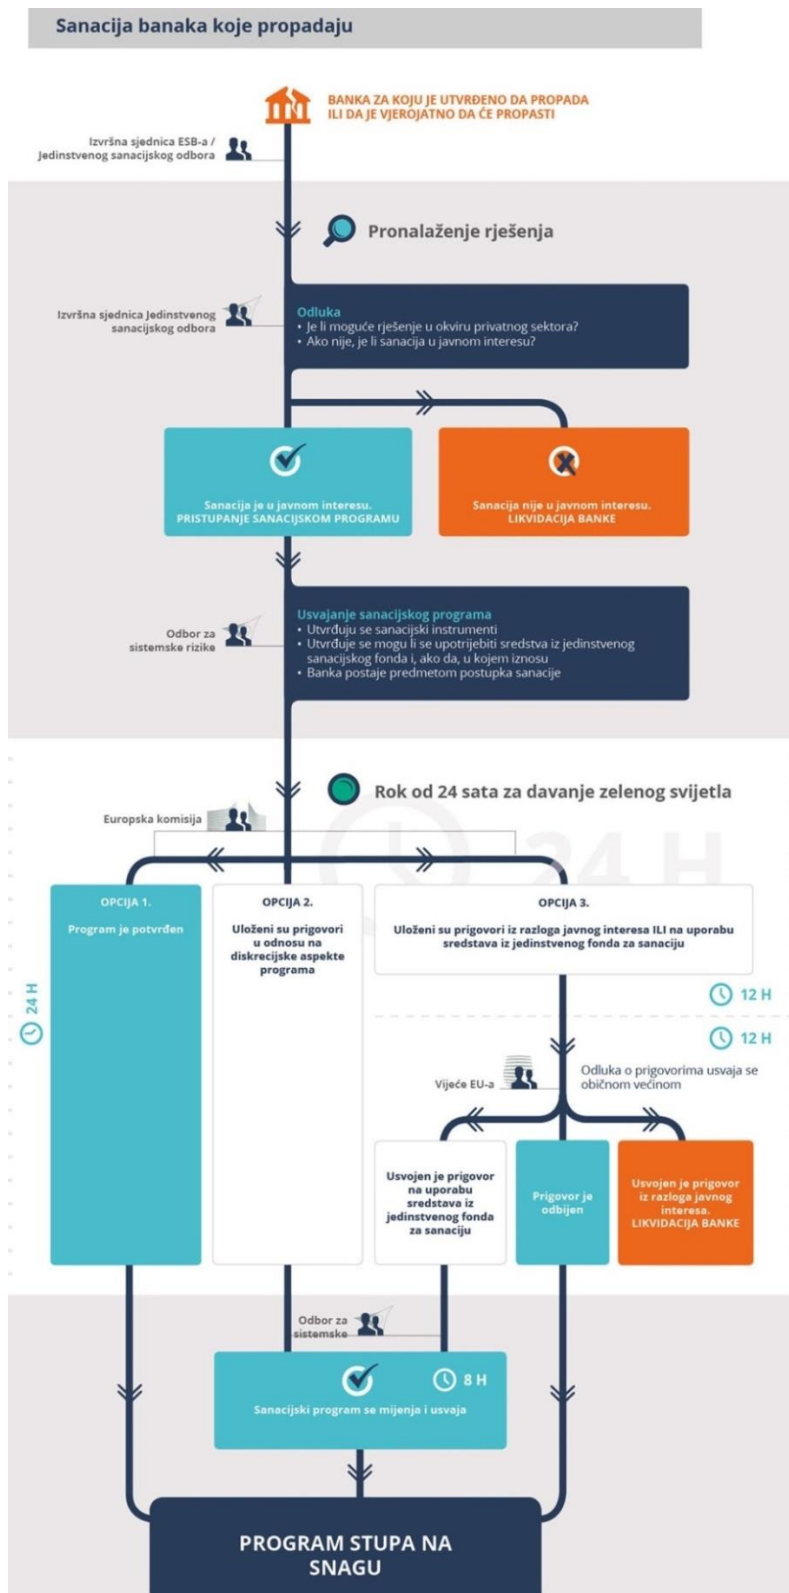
Sanacija banaka koje propadaju

BANKA ZA KOJU JE UTVRĐENO DA PROPADA ILI DA JE VJEROJATNO DA ĆE PROPASTI

Izvršna sjednica ESB-a / Jedinstvenog sanacijskog odbora

Pronalaženje rješenja

Izvršna sjednica Jedinstvenog sanacijskog odbora

Odluka
• Je li moguće rješenje u okviru privatnog sektora?
• Ako nije, je li sanacija u javnom interesu?

Sanacija je u javnom interesu. PRISTUPANJE SANACIJSKOM PROGRAMU

Sanacija nije u javnom interesu. LIKVIDACIJA BANKE

Odbor za sistemske rizike

Usvajanje sanacijskog programa
• Utvrđuju se sanacijski instrumenti
• Utvrđuje se mogu li se upotrijebiti sredstva iz jedinstvenog sanacijskog fonda i, ako da, u kojem iznosu
• Banka postaje predmetom postupka sanacije

Rok od 24 sata za davanje zelenog svijetla

Europska komisija

24 H

OPCIJA 1.
Program je potvrđen

OPCIJA 2.
Uloženi su prigovori u odnosu na diskrecijske aspekte programa

OPCIJA 3.
Uloženi su prigovori iz razloga javnog interesa ILI na uporabu sredstava iz jedinstvenog fonda za sanaciju

24 H

12 H

12 H

Vijeće EU-a

Odluka o prigovorima usvaja se običnom većinom

Usvojen je prigovor na uporabu sredstava iz jedinstvenog fonda za sanaciju

Prigovor je odbijen

Usvojen je prigovor iz razloga javnog interesa. LIKVIDACIJA BANKE

Odbor za sistemske

8 H

Sanacijski program se mijenja i usvaja

PROGRAM STUPA NA SNAGU